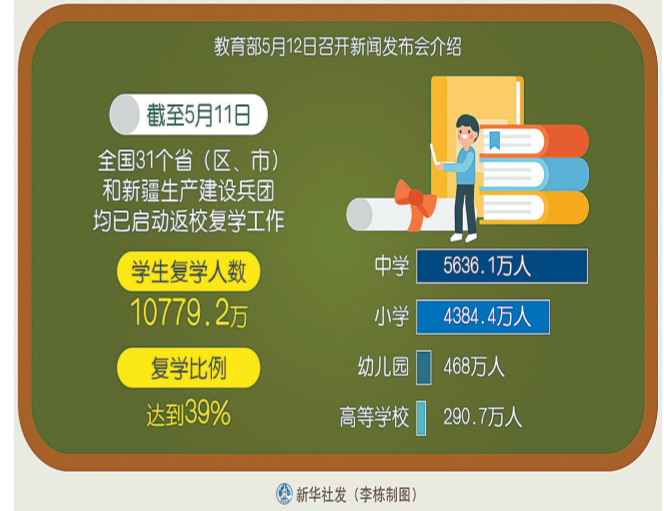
教育部5月12日召开新闻发布会介绍

截至5月11日

全国31个省（区、市）和新疆生产建设兵团均已启动返校复学工作

学生复学人数

10779.2万

复学比例

达到39%

中学 5636.1万人

小学 4384.4万人

幼儿园 468万人

高等学校 290.7万人

新华社发（李栋制图）